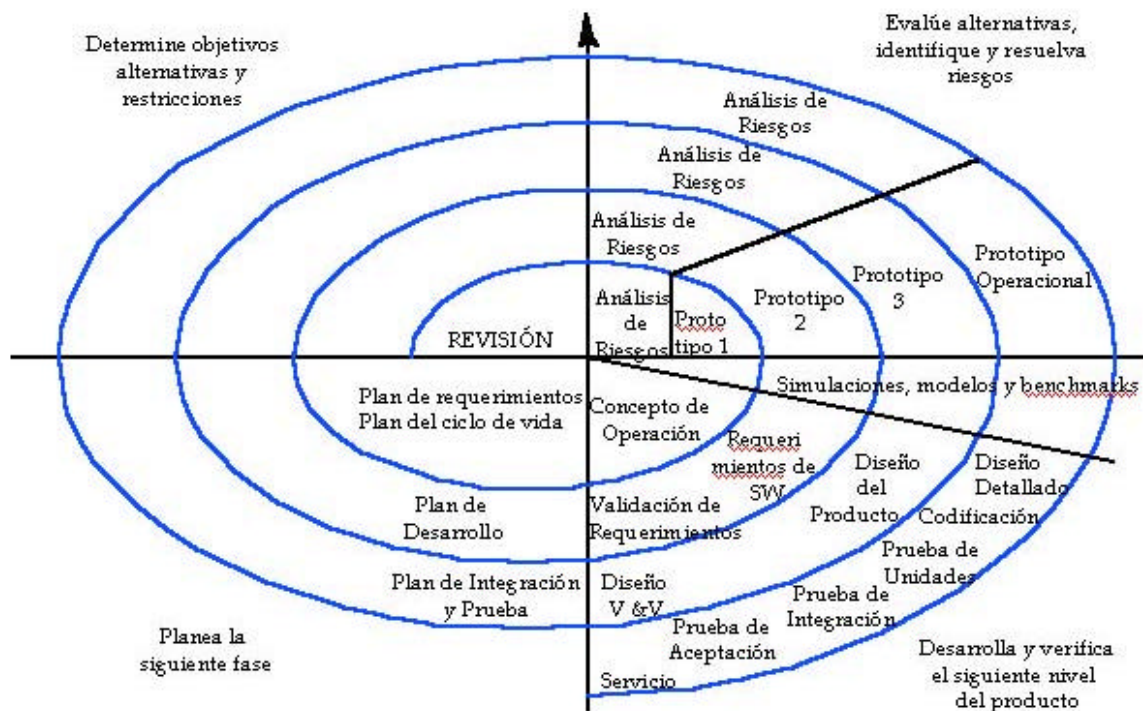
Determine objetivos alternativas y restricciones

Evalúe alternativas, identifique y resuelva riesgos

Análisis de Riesgos

Análisis de Riesgos

Análisis de Riesgos

Análisis de Riesgos

Proto tipo 1

Prototipo 2

Prototipo 3

Prototipo Operacional

REVISIÓN

Simulaciones, modelos y benchmarks

Plan de requerimientos Plan del ciclo de vida

Concepto de Operación

Requeri mientos de SW

Diseño del Producto

Diseño Detallado

Plan de Desarrollo

Validación de Requerimientos

Codificación

Prueba de Unidades

Plan de Integración y Prueba

Diseño V &V

Prueba de Integración

Prueba de Aceptación

Servicio

Planea la siguiente fase

Desarrolla y verifica el siguiente nivel del producto